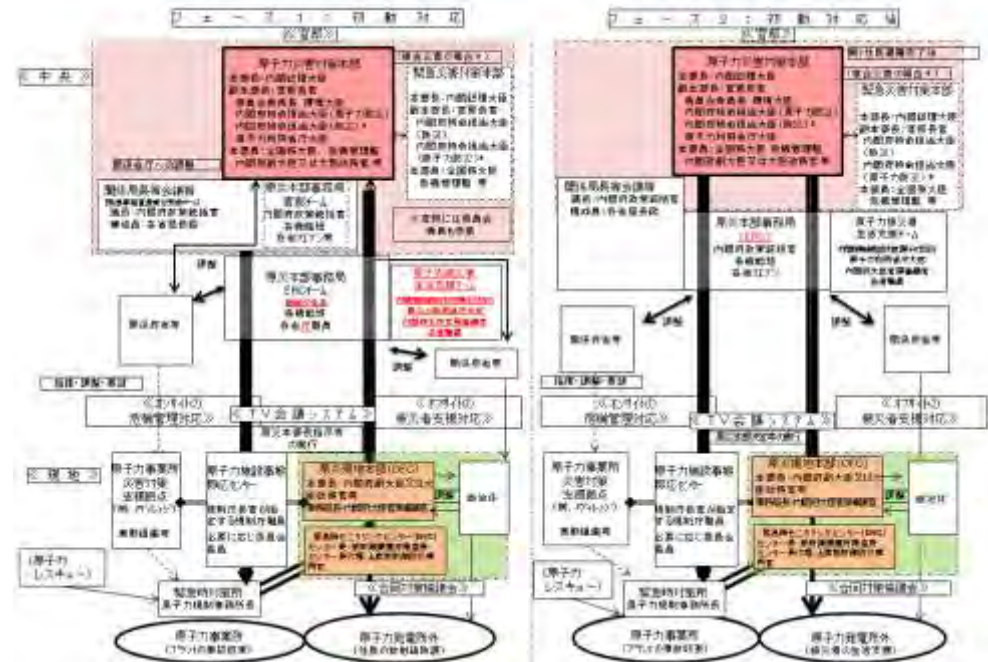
フェーズ1：初動対応

フェーズ2：初動対応後

【官邸】

【官邸】

《中央》

原子力災害対策本部

原子力災害対策本部

緊急災害対策本部

本部長：内閣総理大臣
副本部長：官房長官
環境大臣
原子力規制委員会委員長
内閣府副大臣
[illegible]

本部長：内閣総理大臣
副本部長：官房長官
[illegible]

関係省庁の局長等

関係局長等会議構成

原災本部事務局

原災本部事務局
（官邸）
内閣府政策統括官
各省局長
各省庁(ア)

原子力災害
合同対策チーム

ERCチーム

連携

関係府省等

関係府省等

指揮・調整・要請

指揮・調整・要請

《オフサイト》
原子力災害対応

《オフサイト》
被災者支援対応

《オフサイト》
原発建屋対応

《オフサイト》
被災者支援対応

《TV会議システム》

《TV会議システム》

原災本部現地事務局
(内閣府)

《現地》

原子力事業所
災害対策
支援拠点
(例：オフサイト)

原子力規制事務所
現地センター

原子力施設事務所
現地センター

原子力災害現地対策本部(OFC)
本部長：内閣府副大臣又は大臣政務官

原子力災害現地対策本部(OFC)

自治体

自治体

原子力災害合同対策協議会

原子力災害合同対策協議会

(原子力レスキュー)

(原子力レスキュー)

緊急時対策所
原子力防災管理者

緊急時対策所
原子力防災管理者

原子力事業所
(プラントの事故収束)

原子力発電所外
(住民の防護対策)

原子力事業所
(プラントの事故収束)

原子力発電所外
(被災者の生活支援)